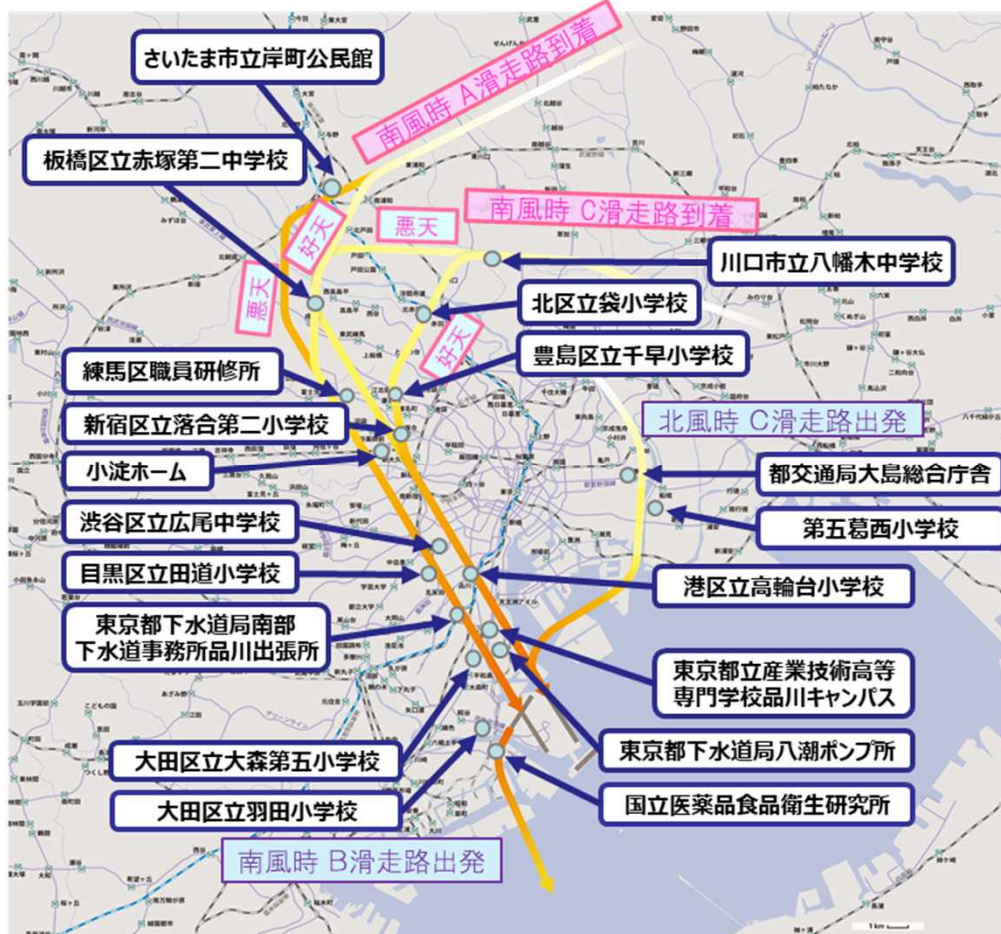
さいたま市立岸町公民館

南風時 A滑走路到着

板橋区立赤塚第二中学校

南風時 C滑走路到着

悪天

好天

悪天

川口市立八幡木中学校

北区立袋小学校

好天

豊島区立千早小学校

練馬区職員研修所

新宿区立落合第二小学校

北風時 C滑走路出発

小淀ホーム

都交通局大島総合庁舎

第五葛西小学校

渋谷区立広尾中学校

目黒区立田道小学校

港区立高輪台小学校

東京都下水道局南部下水道事務所品川出張所

東京都立産業技術高等専門学校品川キャンパス

大田区立大森第五小学校

東京都下水道局八潮ポンプ所

大田区立羽田小学校

国立医薬品食品衛生研究所

南風時 B滑走路出発

1km